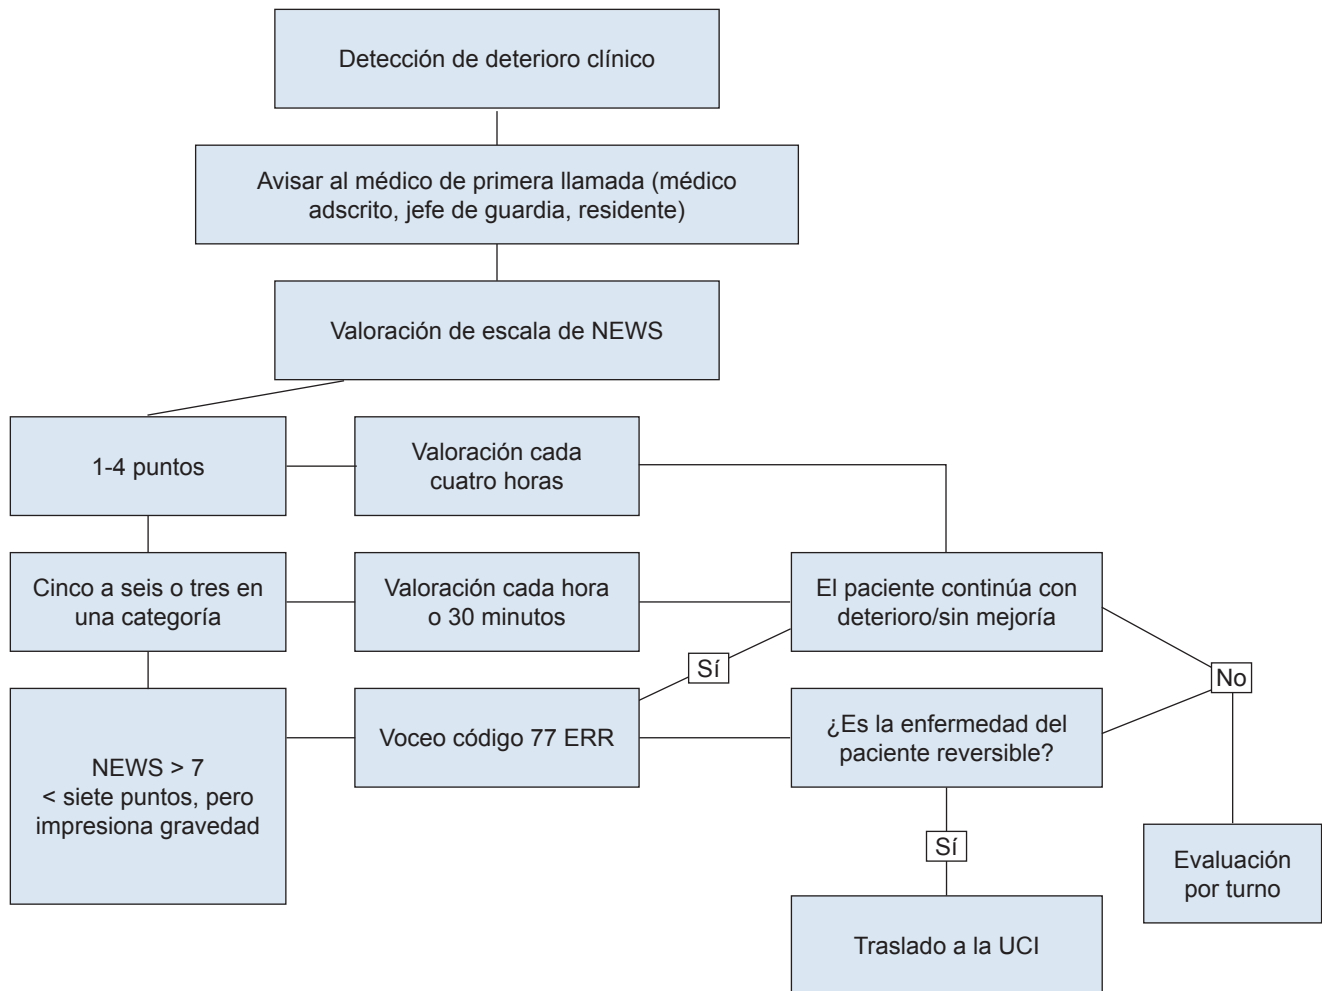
Detección de deterioro clínico

Avisar al médico de primera llamada (médico adscrito, jefe de guardia, residente)

Valoración de escala de NEWS

1-4 puntos

Valoración cada cuatro horas

Cinco a seis o tres en una categoría

Valoración cada hora o 30 minutos

El paciente continúa con deterioro/sin mejoría

Sí

No

NEWS > 7
< siete puntos, pero impresiona gravedad

Voceo código 77 ERR

¿Es la enfermedad del paciente reversible?

Sí

Evaluación por turno

Traslado a la UCI